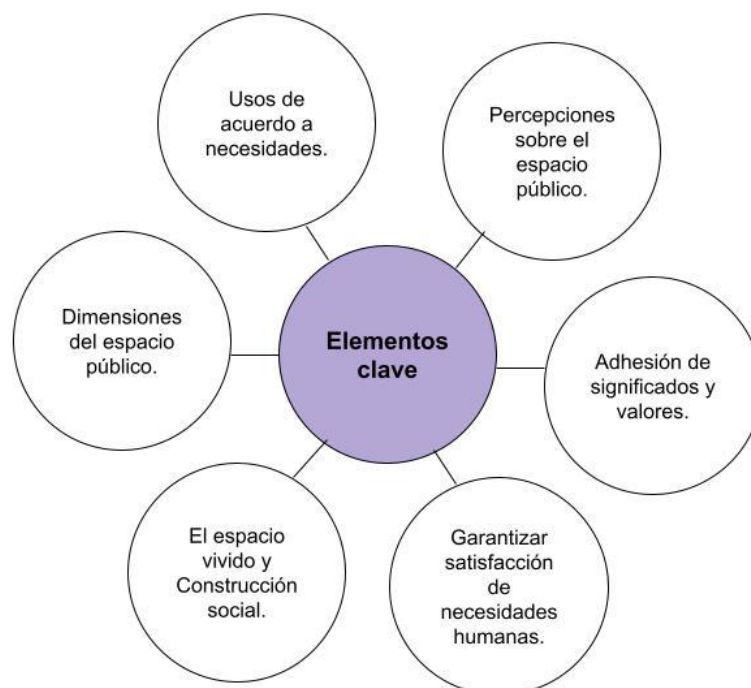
Elementos clave

Usos de acuerdo a necesidades.

Percepciones sobre el espacio público.

Adhesión de significados y valores.

Garantizar satisfacción de necesidades humanas.

El espacio vivido y Construcción social.

Dimensiones del espacio público.